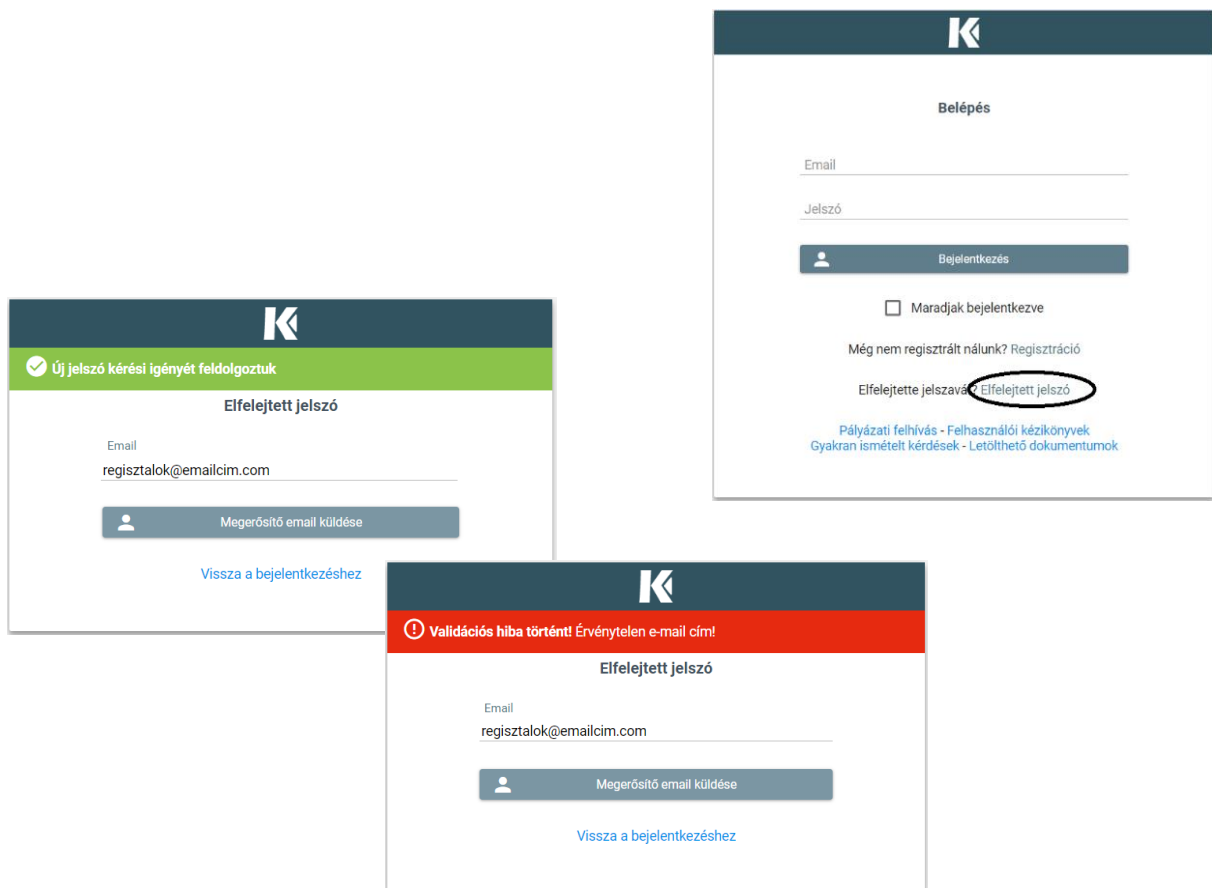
K

Belépés

Email

Jelszó

Bejelentkezés

Maradjak bejelentkezve

Még nem regisztrált nálunk? Regisztráció

Elfelejtette jelszavát? Elfelejtett jelszó

Pályázati felhívás - Felhasználói kézikönyvek
Gyakran ismételt kérdések - Letölthető dokumentumok

K

Új jelszó kérési igényét feldolgoztuk

Elfelejtett jelszó

Email
regisztalok@emailcim.com

Megerősítő email küldése

Vissza a bejelentkezéshez

K

Validációs hiba történt! Érvénytelen e-mail cím!

Elfelejtett jelszó

Email
regisztalok@emailcim.com

Megerősítő email küldése

Vissza a bejelentkezéshez